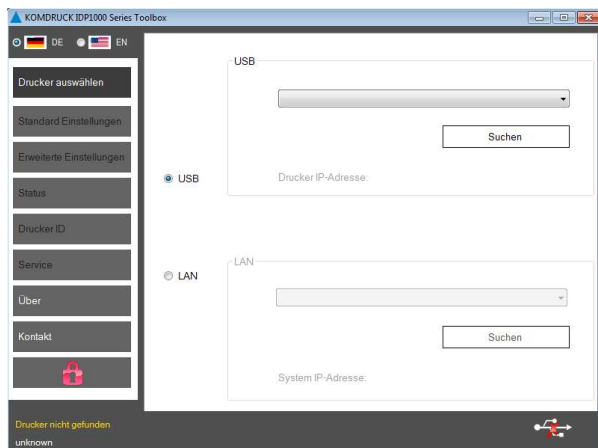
KOMDRUCK IDP1000 Series Toolbox

DE EN

Drucker auswählen

Standard Einstellungen

Erweiterte Einstellungen

Status

Drucker ID

Service

Über

Kontakt

USB

Suchen

USB

Drucker IP-Adresse:

LAN

LAN

Suchen

System IP-Adresse:

Drucker nicht gefunden

unknown